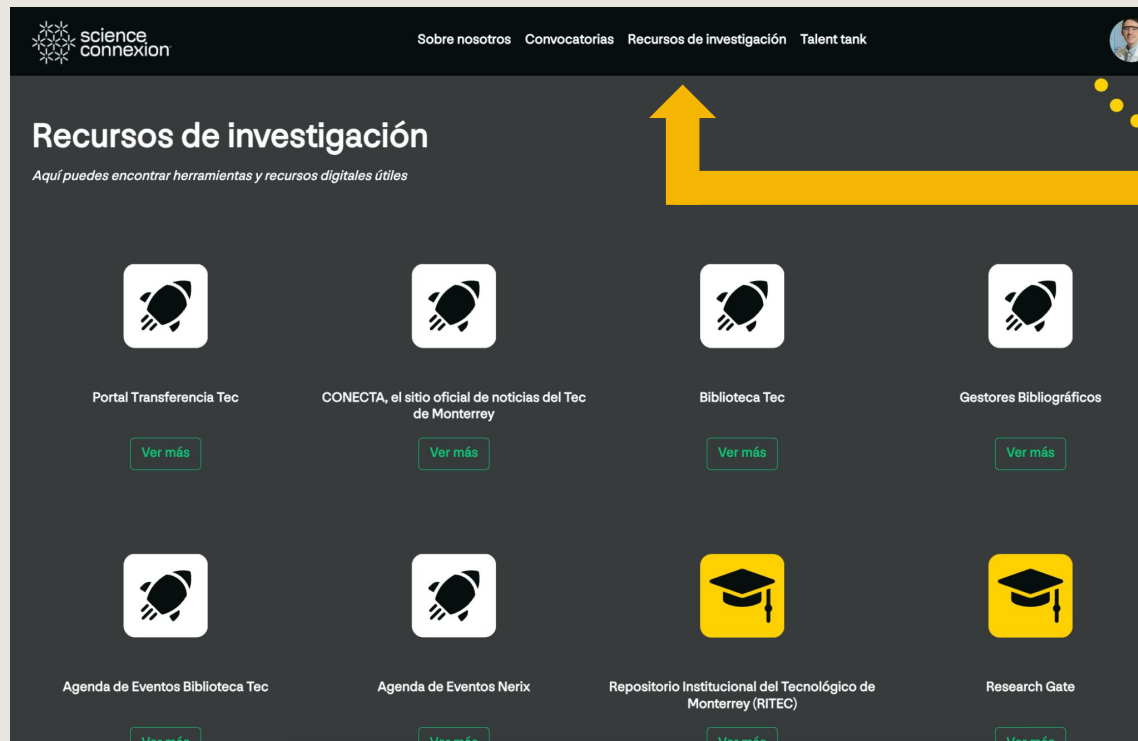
science connexion

Sobre nosotros Convocatorias Recursos de investigación Talent tank

Recursos de investigación

Aquí puedes encontrar herramientas y recursos digitales útiles

Portal Transferencia Tec

Ver más

CONECTA, el sitio oficial de noticias del Tec de Monterrey

Ver más

Biblioteca Tec

Ver más

Gestores Bibliográficos

Ver más

Agenda de Eventos Biblioteca Tec

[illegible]

Agenda de Eventos Nerix

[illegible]

Repositorio Institucional del Tecnológico de Monterrey (RITEC)

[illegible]

Research Gate

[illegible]